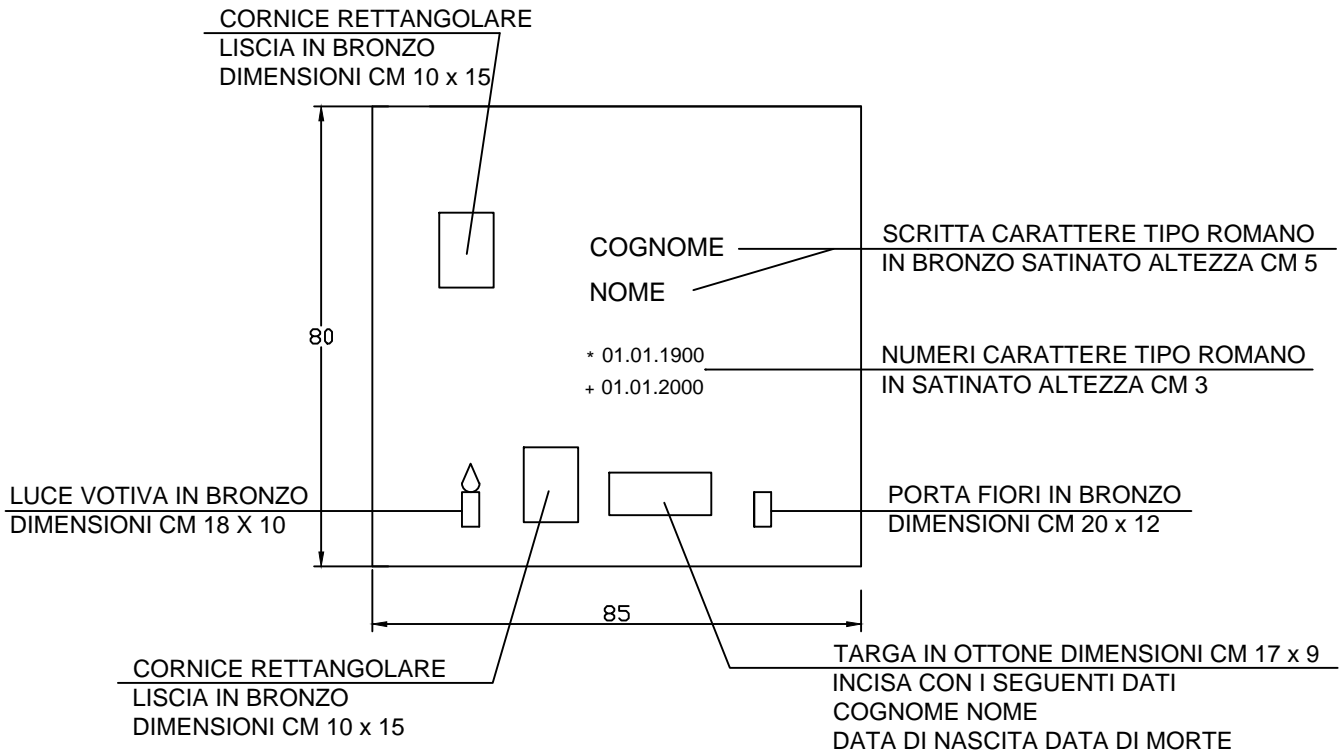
CORNICE RETTANGOLARE
LISCIA IN BRONZO
DIMENSIONI CM 10 x 15

COGNOME
NOME

SCRITTA CARATTERE TIPO ROMANO
IN BRONZO SATINATO ALTEZZA CM 5

80

* 01.01.1900
+ 01.01.2000

NUMERI CARATTERE TIPO ROMANO
IN SATINATO ALTEZZA CM 3

LUCE VOTIVA IN BRONZO
DIMENSIONI CM 18 X 10

PORTA FIORI IN BRONZO
DIMENSIONI CM 20 x 12

85

CORNICE RETTANGOLARE
LISCIA IN BRONZO
DIMENSIONI CM 10 x 15

TARGA IN OTTONE DIMENSIONI CM 17 x 9
INCISA CON I SEGUENTI DATI
COGNOME NOME
DATA DI NASCITA DATA DI MORTE